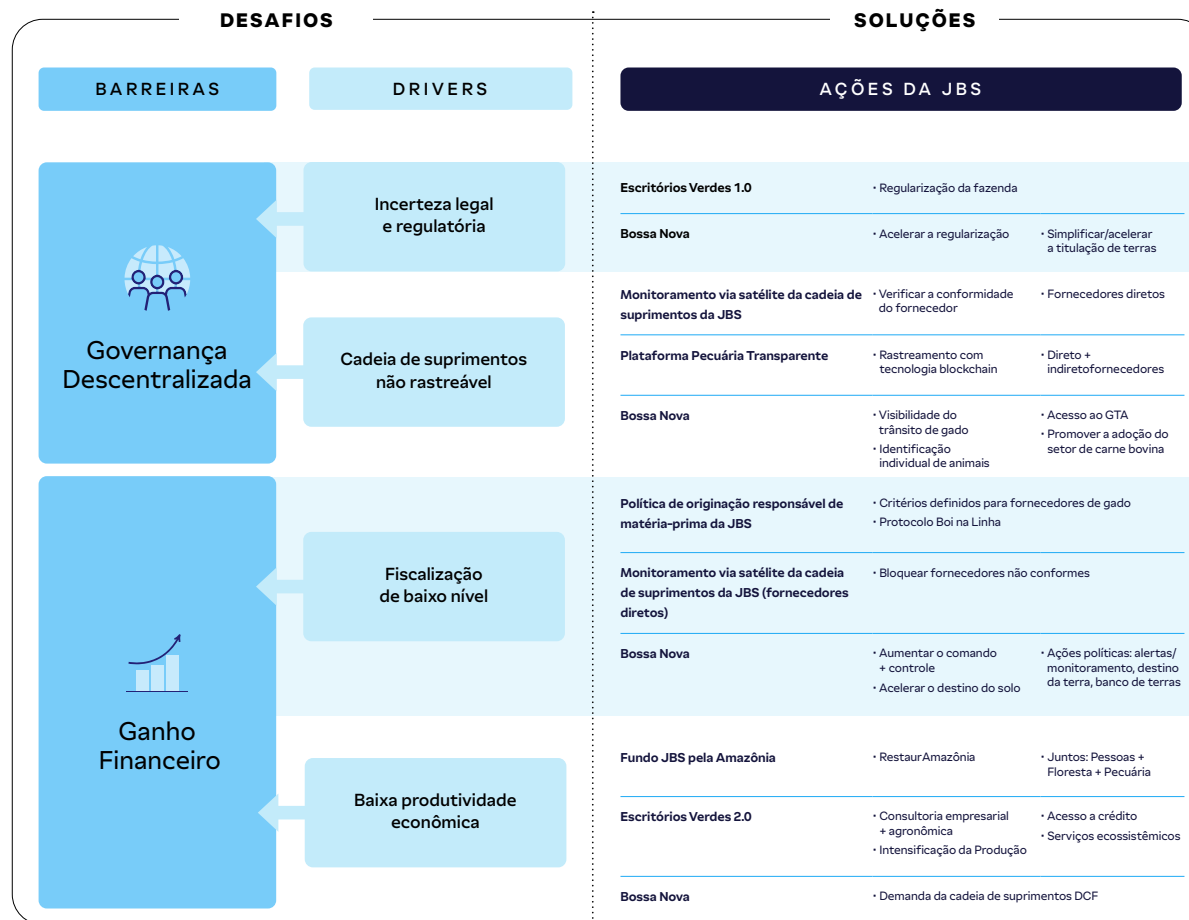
DESAFIOS

SOLUÇÕES

BARREIRAS

DRIVERS

AÇÕES DA JBS

Governança Descentralizada

Incerteza legal e regulatória

| | | |
|---|---|---|
| Escritórios Verdes 1.0 | • Regularização da fazenda | |
| Bossa Nova | • Acelerar a regularização | • Simplificar/acelerar a titulação de terras |

Cadeia de suprimentos não rastreável

| | | |
|---|---|---|
| Monitoramento via satélite da cadeia de suprimentos da JBS | • Verificar a conformidade do fornecedor | • Fornecedores diretos |
| Plataforma Pecuária Transparente | • Rastreamento com tecnologia blockchain | • Direto + indiretofornecedores |
| Bossa Nova | • Visibilidade do trânsito de gado<br>• Identificação individual de animais | • Acesso ao GTA<br>• Promover a adoção do setor de carne bovina |

Ganho Financeiro

Fiscalização de baixo nível

| | | |
|---|---|---|
| Política de originação responsável de matéria-prima da JBS | • Critérios definidos para fornecedores de gado<br>• Protocolo Boi na Linha | |
| Monitoramento via satélite da cadeia de suprimentos da JBS (fornecedores diretos) | • Bloquear fornecedores não conformes | |
| Bossa Nova | • Aumentar o comando + controle<br>• Acelerar o destino do solo | • Ações políticas: alertas/ monitoramento, destino da terra, banco de terras |

Baixa produtividade econômica

| | | |
|---|---|---|
| Fundo JBS pela Amazônia | • RestaurAmazônia | • Juntos: Pessoas + Floresta + Pecuária |
| Escritórios Verdes 2.0 | • Consultoria empresarial + agronômica<br>• Intensificação da Produção | • Acesso a crédito<br>• Serviços ecossistêmicos |
| Bossa Nova | • Demanda da cadeia de suprimentos DCF | |